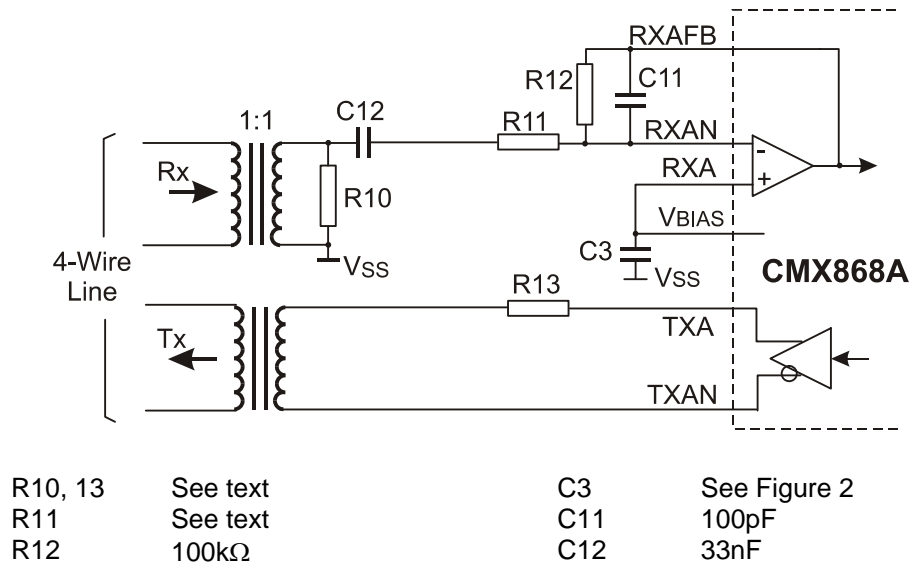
RXAFB
R12
C11
1:1
C12
R11
RXAN
-
Rx
RXA
+
R10
VBIAS
C3
4-Wire Line
VSS
VSS
CMX868A
R13
TXA
Tx
TXAN

| | | | |
|---|---|---|---|
| R10, 13 | See text | C3 | See Figure 2 |
| R11 | See text | C11 | 100pF |
| R12 | 100kΩ | C12 | 33nF |